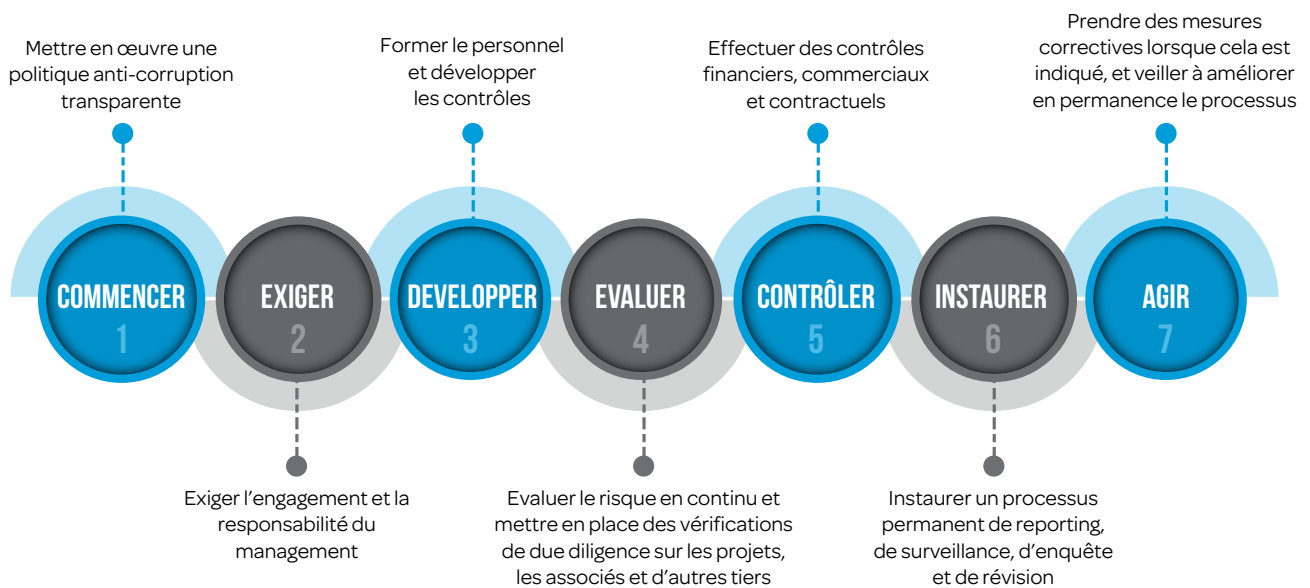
Mettre en œuvre une politique anti-corruption transparente

Former le personnel et développer les contrôles

Effectuer des contrôles financiers, commerciaux et contractuels

Prendre des mesures correctives lorsque cela est indiqué, et veiller à améliorer en permanence le processus

COMMENCER
1

EXIGER
2

DEVELOPPER
3

EVALUER
4

CONTRÔLER
5

INSTAURER
6

AGIR
7

Exiger l'engagement et la responsabilité du management

Evaluer le risque en continu et mettre en place des vérifications de due diligence sur les projets, les associés et d'autres tiers

Instaurer un processus permanent de reporting, de surveillance, d'enquête et de révision